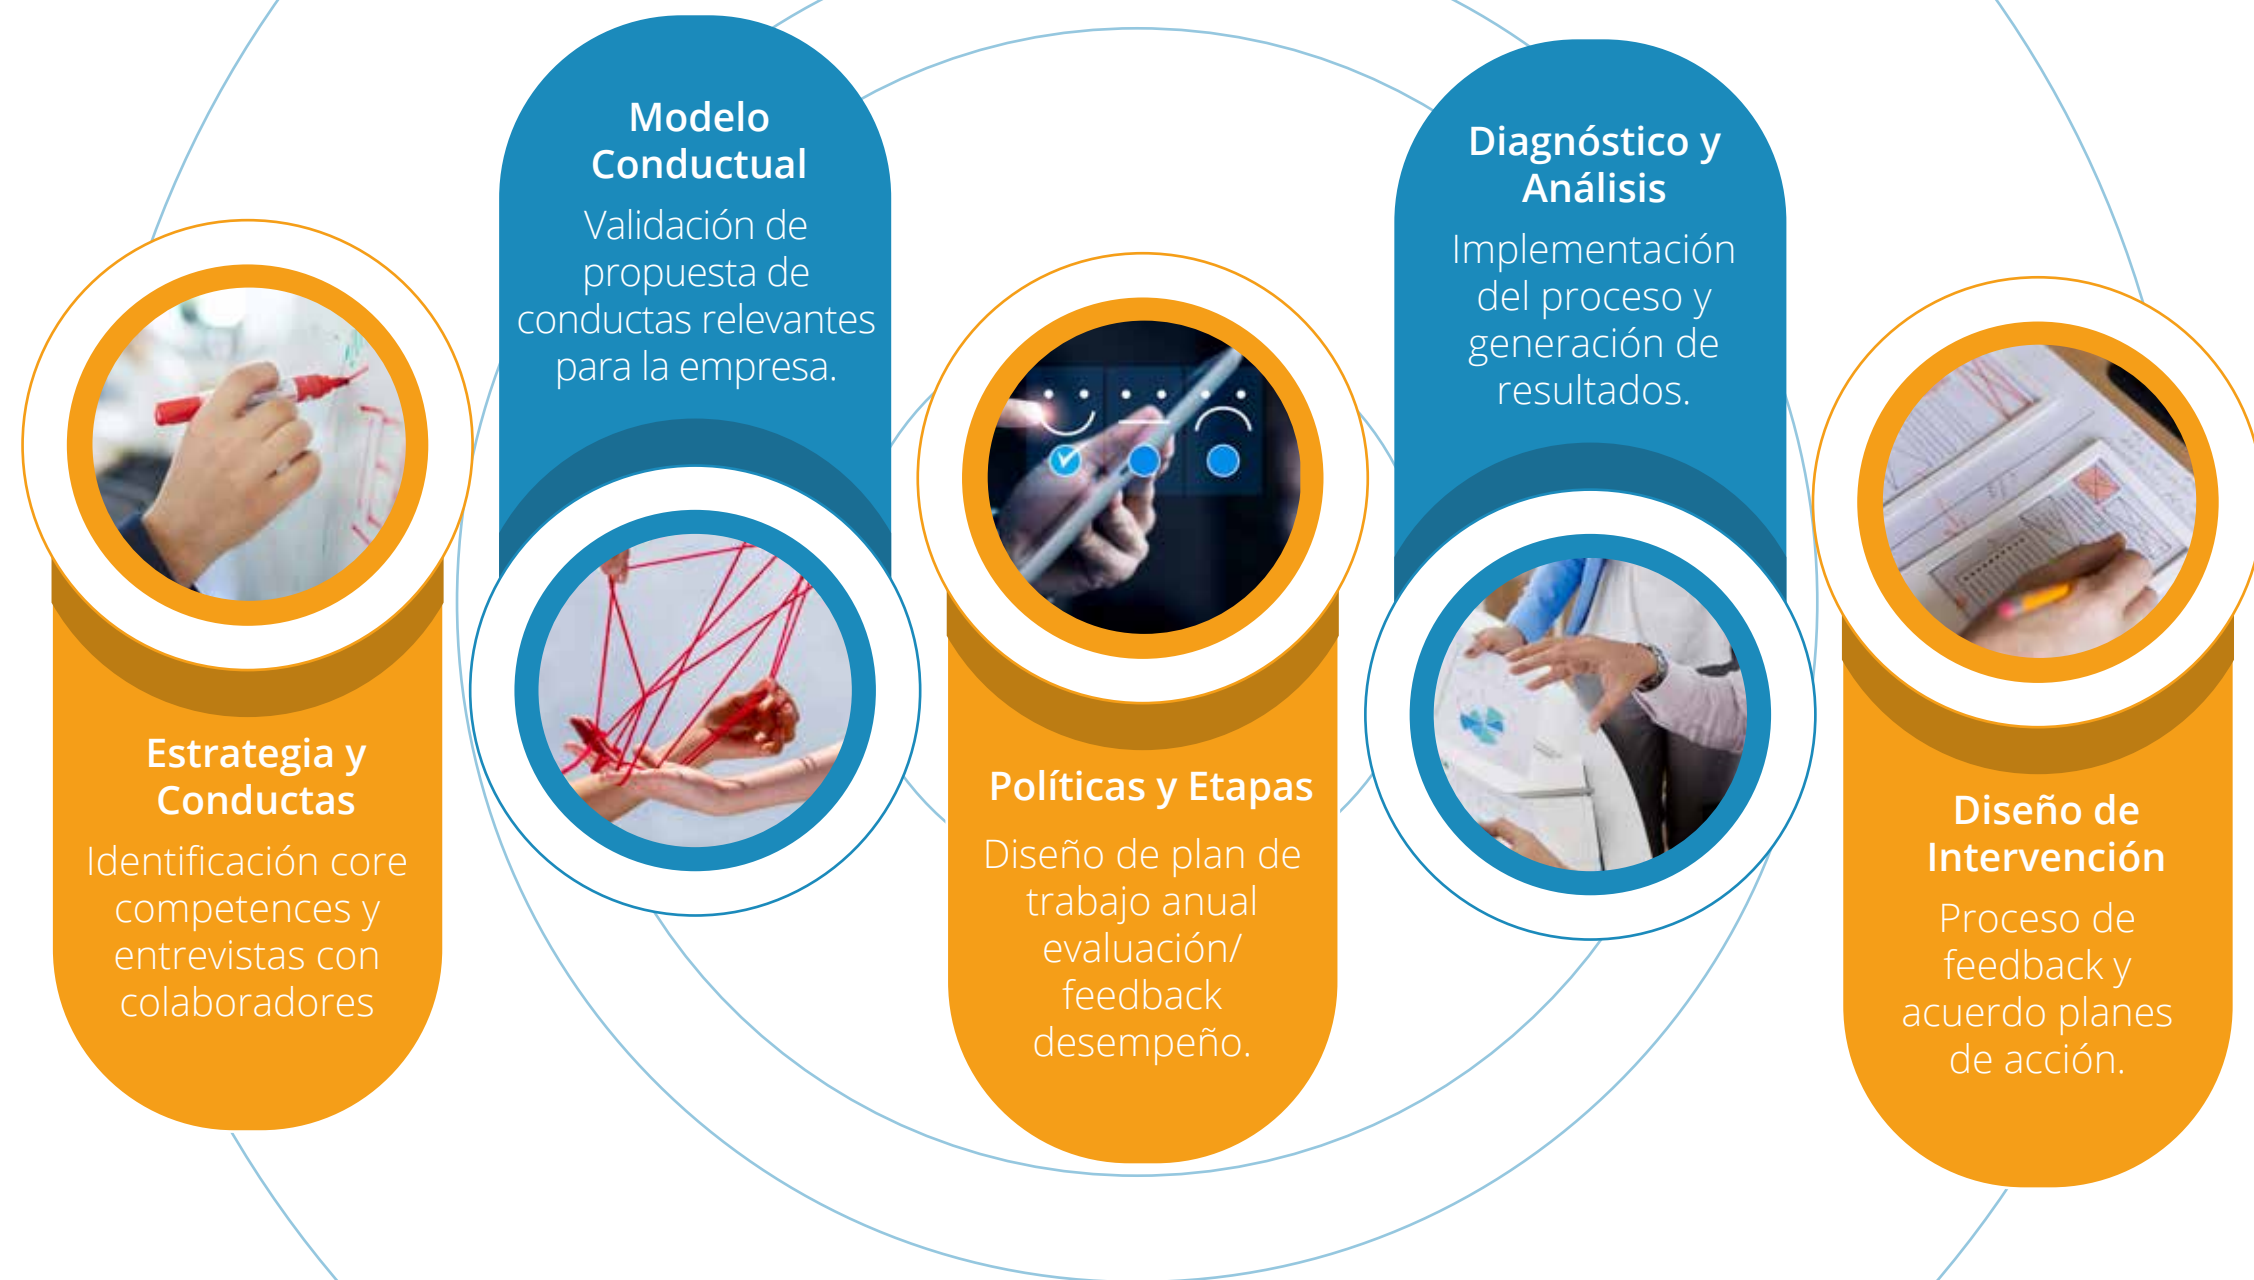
Modelo Conductual
Validación de propuesta de conductas relevantes para la empresa.

Diagnóstico y Análisis
Implementación del proceso y generación de resultados.

Estrategia y Conductas
Identificación core competences y entrevistas con colaboradores

Políticas y Etapas
Diseño de plan de trabajo anual evaluación/ feedback desempeño.

Diseño de Intervención
Proceso de feedback y acuerdo planes de acción.